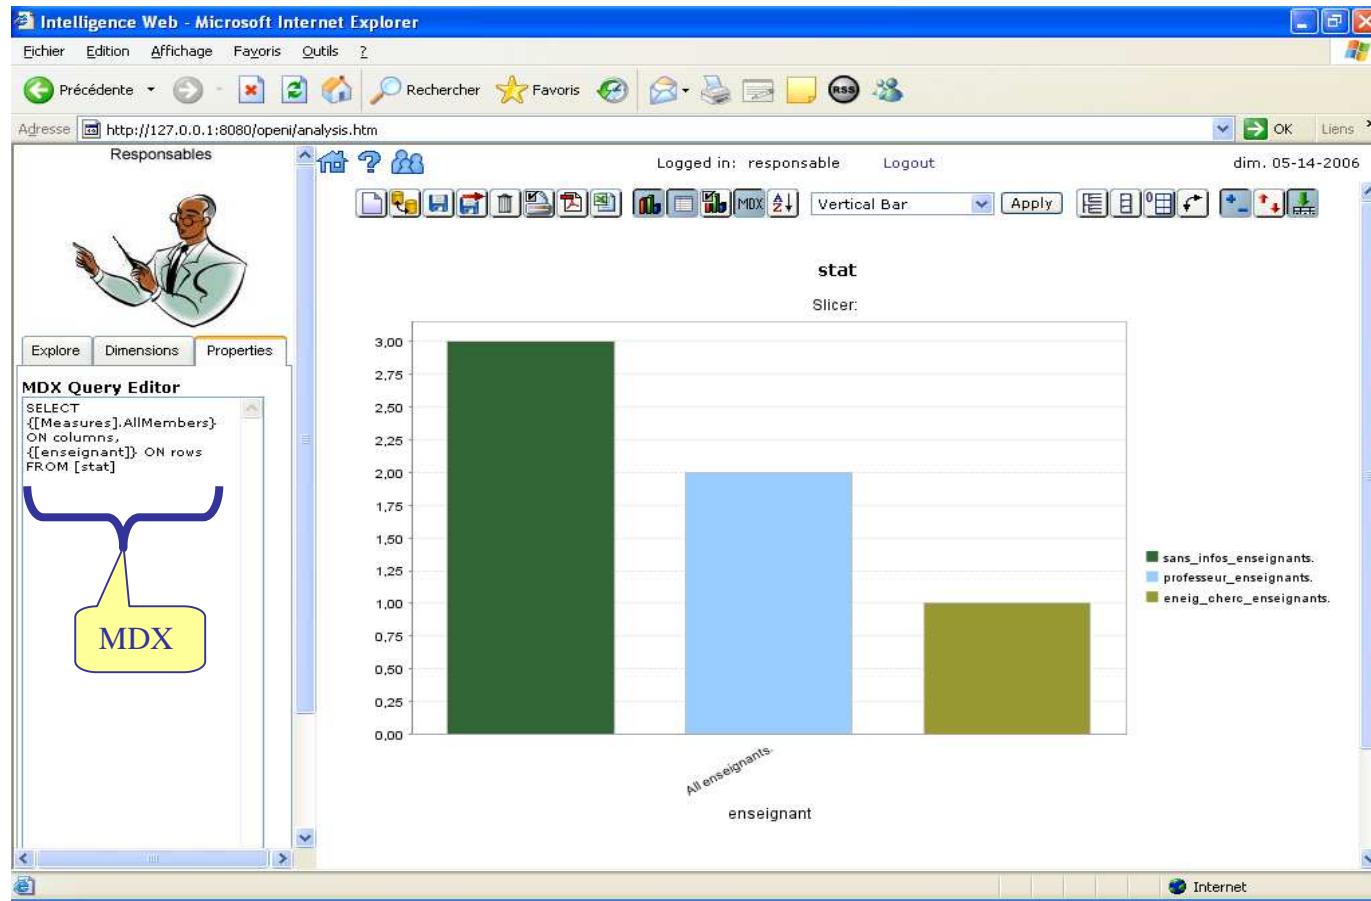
Intelligence Web - Microsoft Internet Explorer

Fichier Edition Affichage Favoris Outils ?

Précédente Rechercher Favoris

Adresse http://127.0.0.1:8080/openi/analysis.htm OK Liens

Responsables

Logged in: responsable Logout dim. 05-14-2006

MDX Vertical Bar Apply

Explore Dimensions Properties

MDX Query Editor

SELECT
{[Measures].AllMembers}
ON columns,
{[enseignant]} ON rows
FROM [stat]

MDX

stat

Slicer:

3,00
2,75
2,50
2,25
2,00
1,75
1,50
1,25
1,00
0,75
0,50
0,25
0,00

All enseignants.

enseignant

sans_infos_enseignants.
professeur_enseignants.
eneig_cherc_enseignants.

Internet